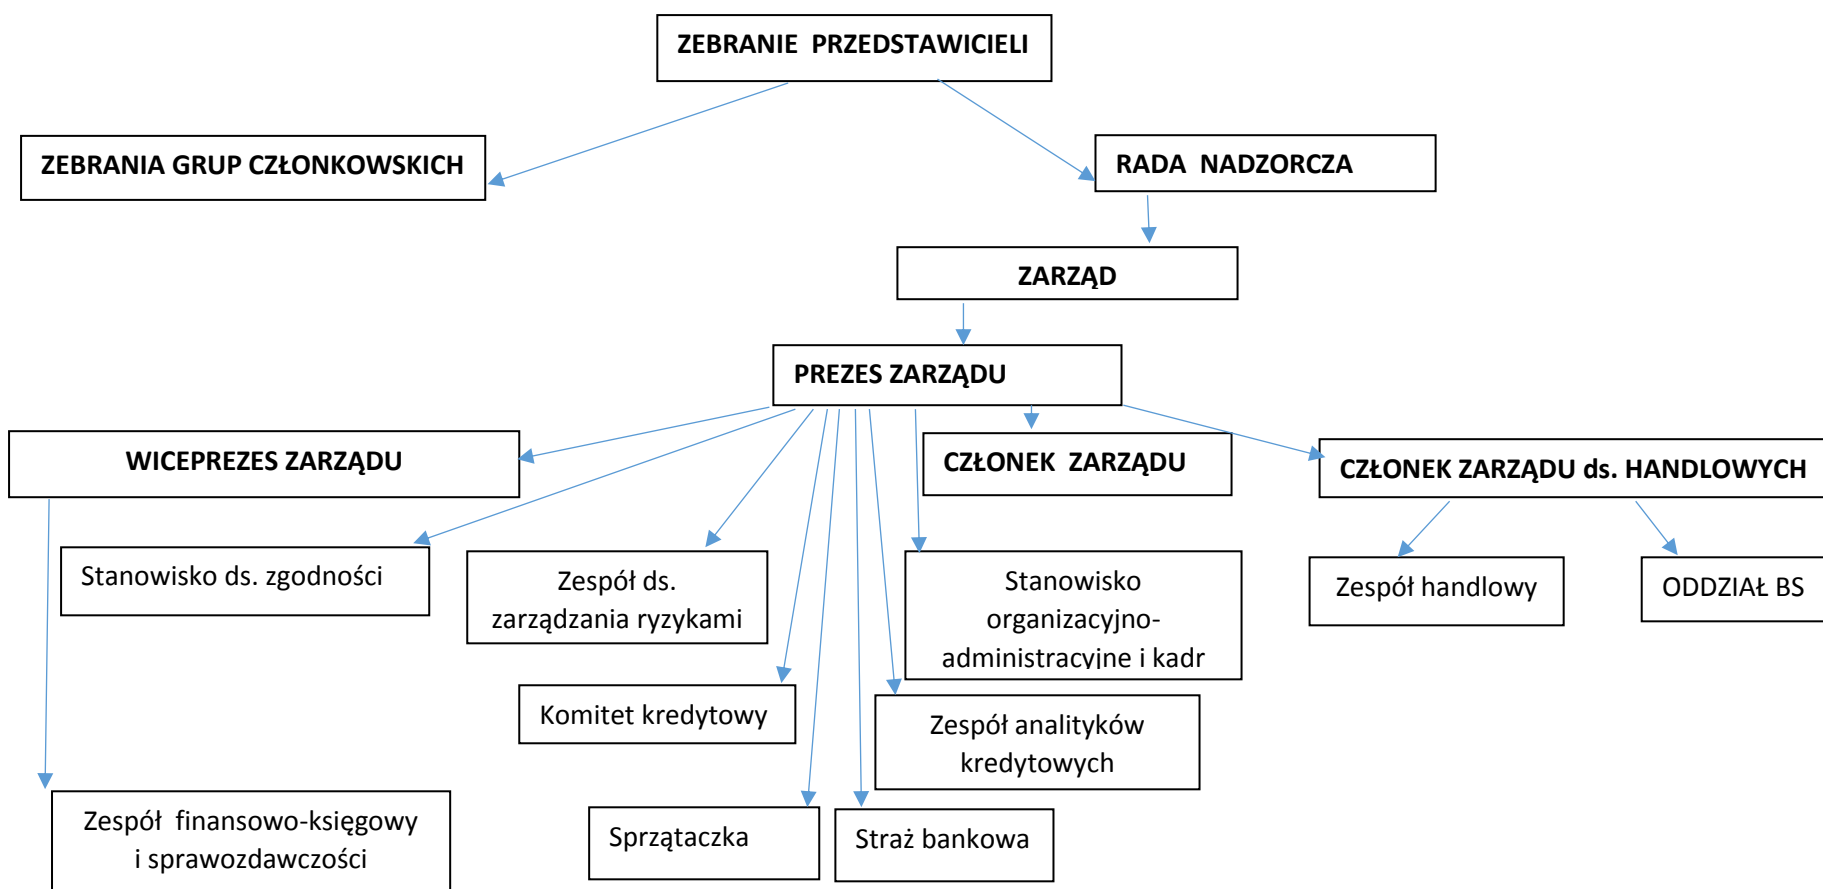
ZEBRANIE PRZEDSTAWICIELI

ZEBRANIA GRUP CZŁONKOWSKICH

RADA NADZORCZA

ZARZĄD

PREZES ZARZĄDU

WICEPREZES ZARZĄDU

CZŁONEK ZARZĄDU

CZŁONEK ZARZĄDU ds. HANDLOWYCH

Stanowisko ds. zgodności

Zespół ds. zarządzania ryzykami

Stanowisko organizacyjno-administracyjne i kadr

Zespół handlowy

ODDZIAŁ BS

Komitet kredytowy

Zespół analityków kredytowych

Zespół finansowo-księgowy i sprawozdawczości

Sprzątaczka

Straż bankowa